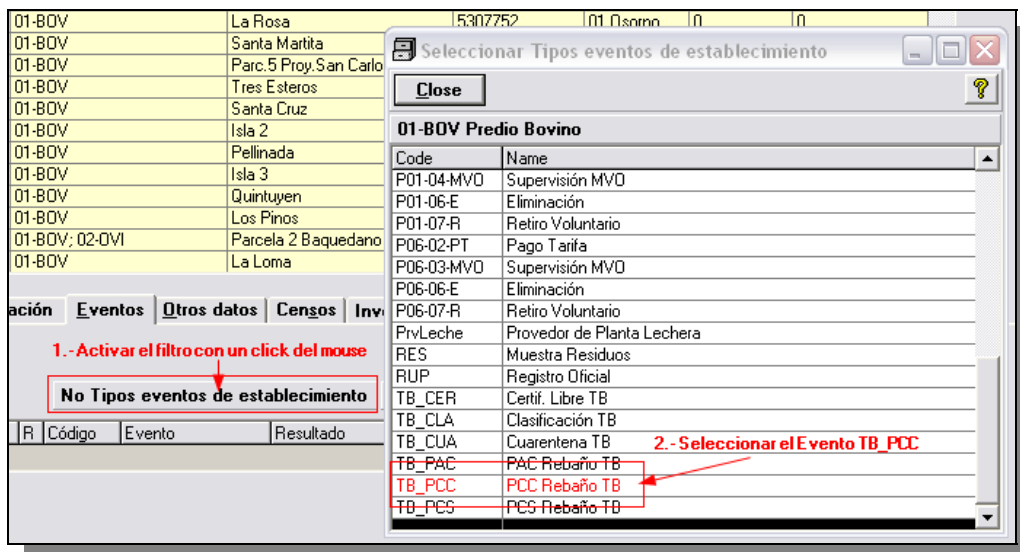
| | | | | | |
|---|---|---|---|---|---|
| 01-BOV | La Rosa | 5307752 | 01 Osorno | 0 | 0 |
| 01-BOV | Santa Martita | | | | |
| 01-BOV | Parc.5 Proy.San Carlo | | | | |
| 01-BOV | Tres Esteros | | | | |
| 01-BOV | Santa Cruz | | | | |
| 01-BOV | Isla 2 | | | | |
| 01-BOV | Pellinada | | | | |
| 01-BOV | Isla 3 | | | | |
| 01-BOV | Quintuyen | | | | |
| 01-BOV | Los Pinos | | | | |
| 01-BOV; 02-OVI | Parcela 2 Baquedano | | | | |
| 01-BOV | La Loma | | | | |

ación Eventos Otros datos Censos Inv

1.- Activar el filtro con un click del mouse

No Tipos eventos de establecimiento

| R | Código | Evento | Resultado |
|---|---|---|---|

Seleccionar Tipos eventos de establecimiento

Close

?

01-BOV Predio Bovino

| Code | Name |
|---|---|
| P01-04-MVO | Supervisión MVO |
| P01-06-E | Eliminación |
| P01-07-R | Retiro Voluntario |
| P06-02-PT | Pago Tarifa |
| P06-03-MVO | Supervisión MVO |
| P06-06-E | Eliminación |
| P06-07-R | Retiro Voluntario |
| PrvLeche | Provedor de Planta Lechera |
| RES | Muestra Residuos |
| RUP | Registro Oficial |
| TB_CER | Certif. Libre TB |
| TB_CLA | Clasificación TB |
| TB_CUA | Cuarentena TB |
| TB_PAC | PAC Rebaño TB |
| TB_PCC | PCC Rebaño TB |
| TB_PCS | PCS Rebaño TB |

2.- Seleccionar el Evento TB_PCC